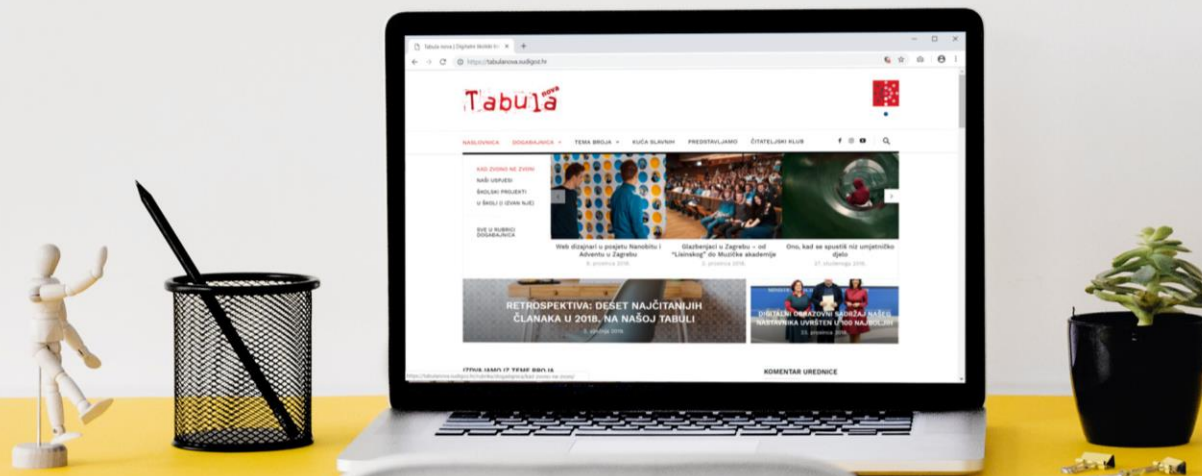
Tabula nova | Digitalni školski li

https://tabulanova.sudigot.hr

Tabula nova

NASLOVNICA DOGAĐAJNICA TEMA BROJA KUĆA SLAVNIH PREDSTAVLJAMO ČITATELJSKI KLUB

KAD ZVONO NE ZVONI
NAŠI USPJESI
ŠKOLSKI PROJEKTI
U ŠKOLI (I IZVAN NJE)

SVE U RUBRICI DOGAĐAJNICA

Web dizajneri u posjetu Nanobitu i Adventu u Zagrebu
3. prosinca 2018.

Glazbenjaci u Zagrebu – od "Lisinskog" do Muzičke akademije
3. prosinca 2018.

Ono, kad se spustiš niz umjetničko djelo
27. studenoga 2018.

RETROSPEKTIVA: DESET NAJČITANIJIH ČLANAKA U 2018. NA NAŠOJ TABULI
5. prosinca 2018.

DIGITALNI OBRAZOVNI SADRŽAJ NAŠEG NASTAVNIKA UVRŠTEN U 100 NAJBOLJIH
22. prosinca 2018.

IZDVAJAMO IZ TEME BROJA

KOMENTAR UREDNICE